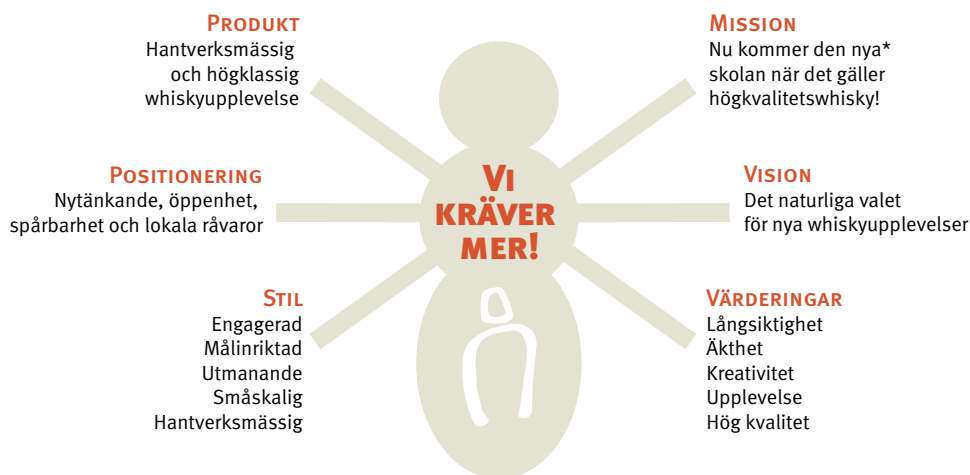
PRODUKT
Hantverksmässig och högklassig whiskyupplevelse

POSITIONERING
Nytänkande, öppenhet, spårbarhet och lokala råvaror

STIL
Engagerad
Målinriktad
Utmanande
Småskalig
Hantverksmässig

VI KRÄVER MER!

MISSION
Nu kommer den nya* skolan när det gäller högkvalitetswhisky!

VISION
Det naturliga valet för nya whiskyupplevelser

VÄRDERINGAR
Långsiktighet
Äkthet
Kreativitet
Upplevelse
Hög kvalitet